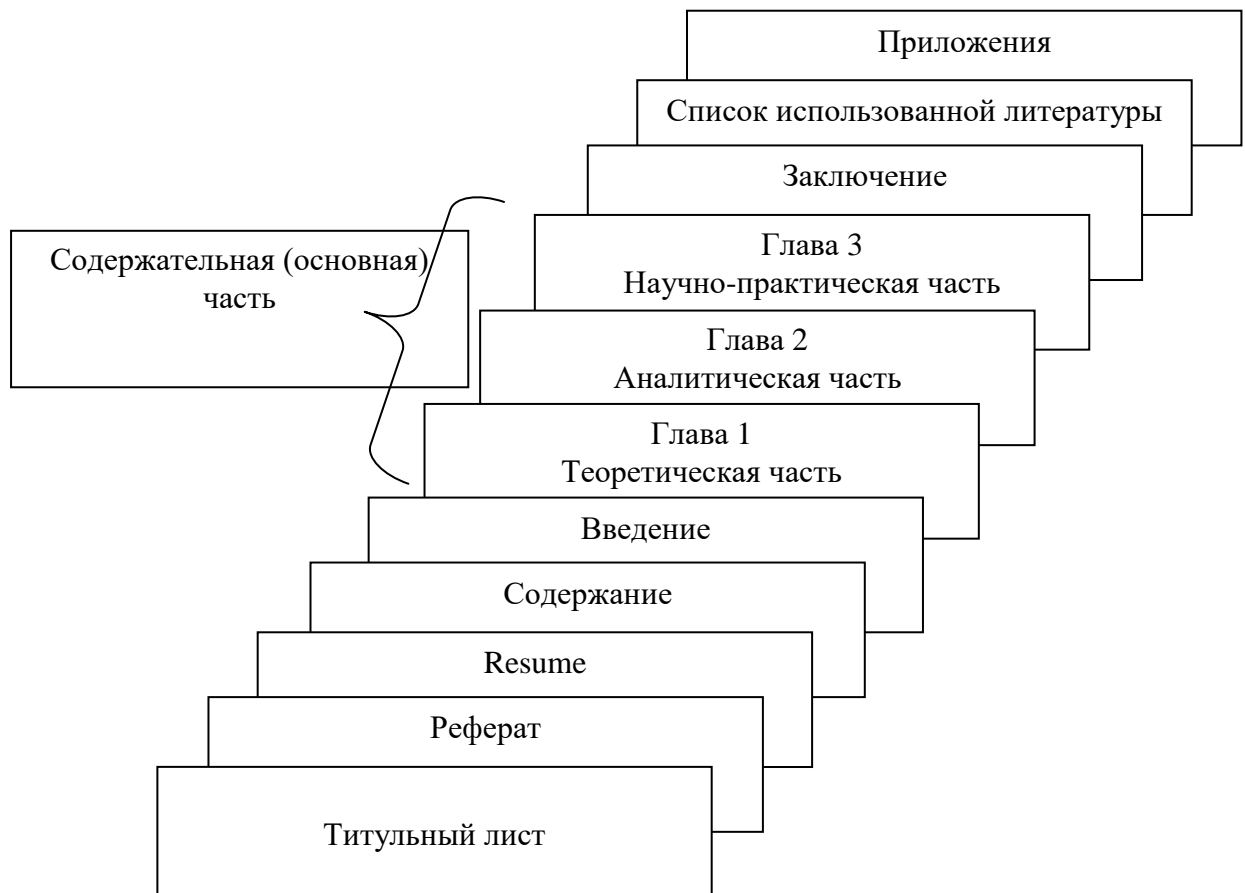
Приложения

Список использованной литературы

Заключение

Содержательная (основная) часть

Глава 3
Научно-практическая часть

Глава 2
Аналитическая часть

Глава 1
Теоретическая часть

Введение

Содержание

Resume

Реферат

Титульный лист